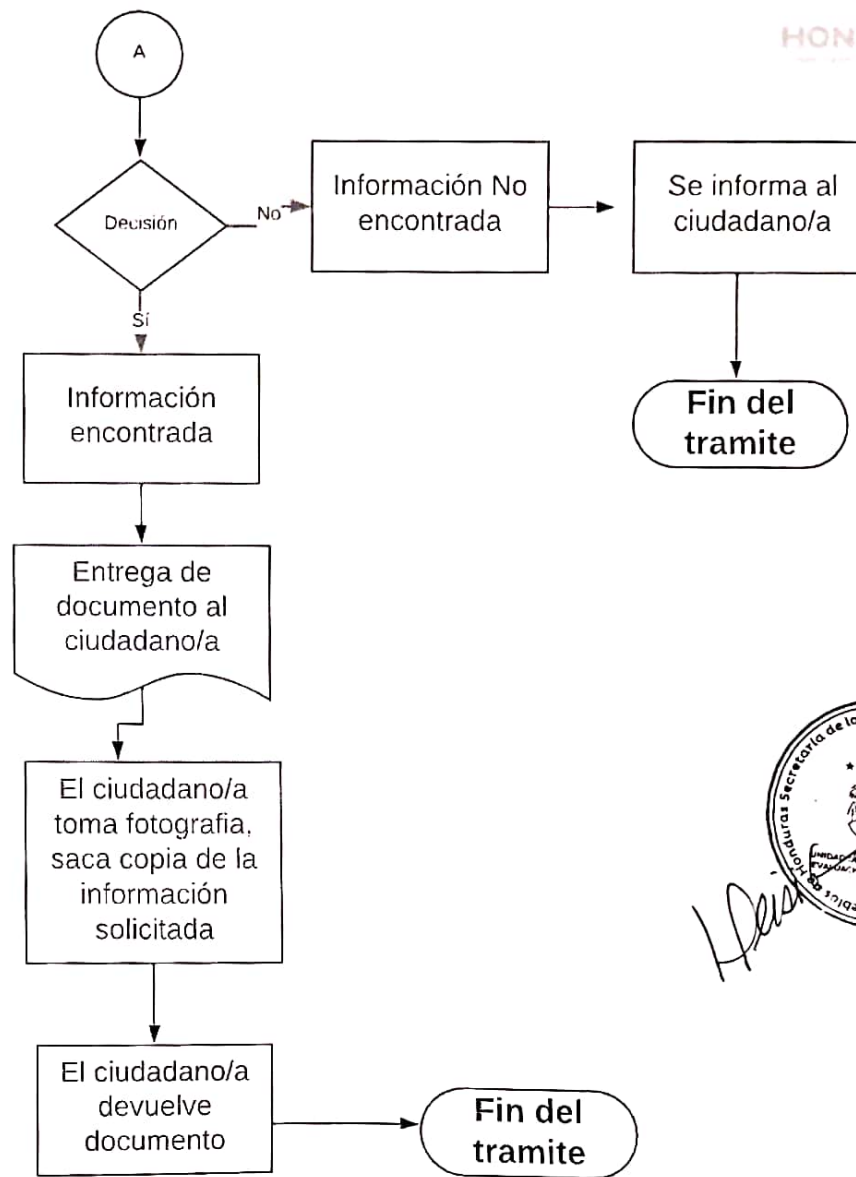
HON

A

Decisión

No

Información No encontrada

Se informa al ciudadano/a

Fin del tramite

Sí

Información encontrada

Entrega de documento al ciudadano/a

El ciudadano/a toma fotografia, saca copia de la información solicitada

El ciudadano/a devuelve documento

Fin del tramite

Honduras Secretaría de la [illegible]

UNIDAD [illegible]
EVALUACIÓN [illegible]

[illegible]